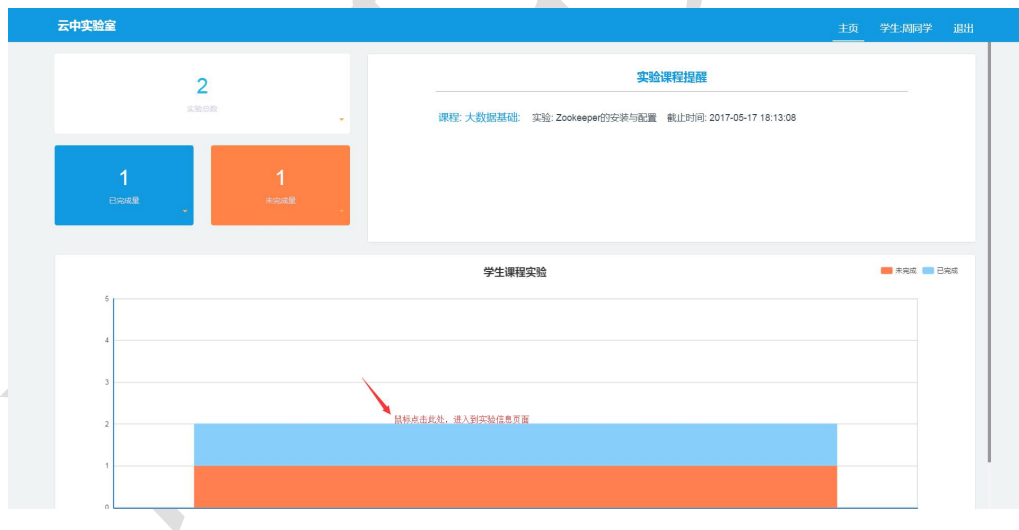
云中实验室

主页 学生:周同学 退出

2

实验总数

1

已完成量

1

未完成量

实验课程提醒

课程: 大数据基础: 实验: Zookeeper的安装与配置 截止时间: 2017-05-17 18:13:08

学生课程实验

未完成 已完成

5

4

3

2

1

0

鼠标点击此处，进入到实验信息页面